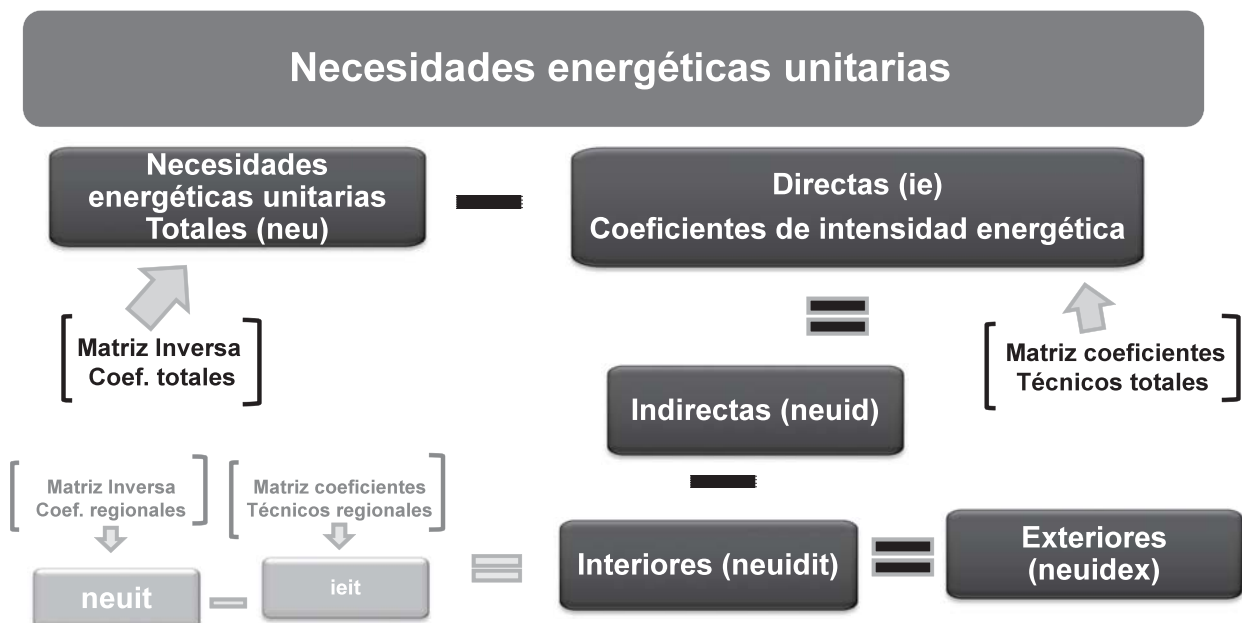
Necesidades energéticas unitarias

Necesidades energéticas unitarias Totales (neu)

Directas (ie)
Coeficientes de intensidad energética

Matriz Inversa
Coef. totales

Matriz coeficientes
Técnicos totales

Indirectas (neuid)

Matriz Inversa
Coef. regionales

Matriz coeficientes
Técnicos regionales

neuit

ieit

Interiores (neuidit)

Exteriores (neuidex)